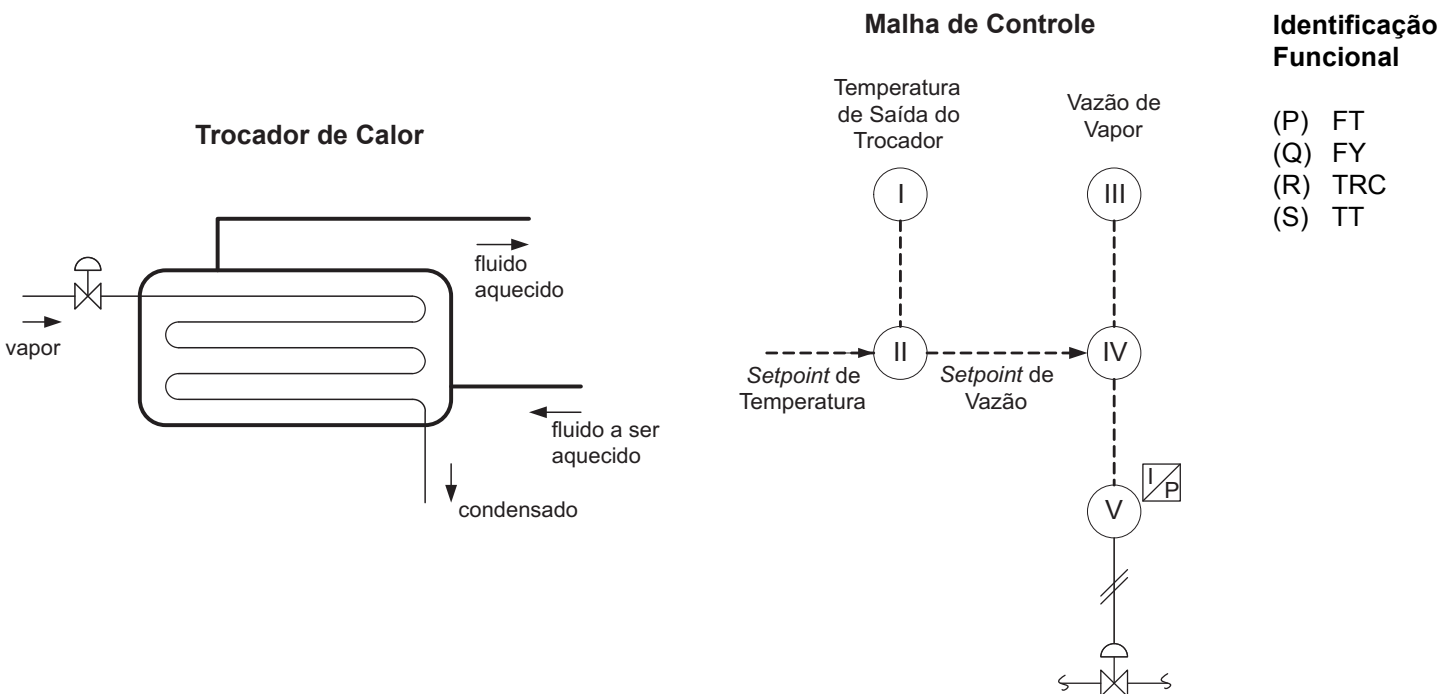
Trocador de Calor

fluido aquecido

vapor

fluido a ser aquecido

condensado

Malha de Controle

Temperatura de Saída do Trocador

Vazão de Vapor

I

III

II

IV

*Setpoint* de Temperatura

*Setpoint* de Vazão

V

I/P

Identificação Funcional

(P) FT
(Q) FY
(R) TRC
(S) TT